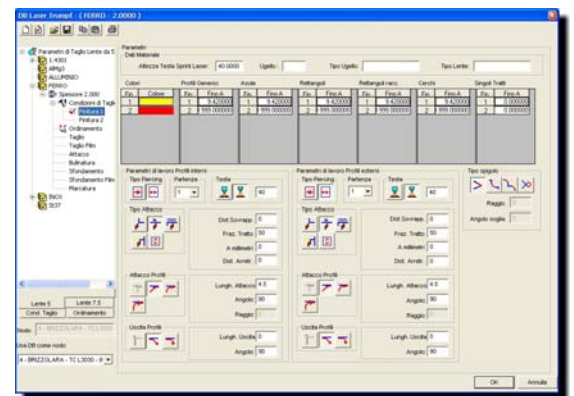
DB Laser Trumpf - ( FERRO - 2.0000 )

Parametri di Taglio Lente da 5
1.4301
AlMg3
ALLUMINIO
FERRO
Spessore 2.000
Condizioni di Taglio
Pittura 1
Pittura 2
Ordinamento
Taglio
Taglio Film
Attacco
Bulinatura
Sfondamento
Sfondamento Film
Marcatura
INOX
St37

Lente 5
Lente 7.5
Cond. Taglio
Ordinamento
Nodo
Usa DB come nodo
A - BRZZOLARA - TC L3030 - 8

Parametri
Dati Materiale
Altezza Testa Sprint Laser 40.0000
Ugello
Tipo Ugello
Tipo Lente

Colori
| Fin. | Colore |
|---|---|
| 1 | |
| 2 | |

Profili Generici
| Fin. | Fino A |
|---|---|
| 1 | 9.420000 |
| 2 | 999.000000 |

Asole
| Fin. | Fino A |
|---|---|
| 1 | 9.420000 |
| 2 | 999.000000 |

Rettangoli
| Fin. | Fino A |
|---|---|
| 1 | 9.420000 |
| 2 | 999.000000 |

Rettangoli racc.
| Fin. | Fino A |
|---|---|
| 1 | 9.420000 |
| 2 | 999.000000 |

Cerchi
| Fin. | Fino A |
|---|---|
| 1 | 9.420000 |
| 2 | 999.000000 |

Singoli Tratti
| Fin. | Fino A |
|---|---|
| 1 | 0.000000 |
| 2 | 0.000000 |

Parametri di lavoro Profili interni
Tipo Piercing
Partenza 1
Testa 40
Tipo Attacco
Dist.Sovrapp. 0
Fraz. Tratto 50
A millimetri 0
Dist. Annebr. 0
Attacco Profili
Lungh. Attacco 4.5
Angolo 90
Raggio
Uscita Profili
Lungh. Uscita 0
Angolo 90

Parametri di lavoro Profili esterni
Tipo Piercing
Partenza 1
Testa 40
Tipo Attacco
Dist.Sovrapp. 0
Fraz. Tratto 50
A millimetri 0
Dist. Annebr. 0
Attacco Profili
Lungh. Attacco 4.5
Angolo 90
Raggio
Uscita Profili
Lungh. Uscita 0
Angolo 90

Tipo spigolo
Raggio
Angolo soglia

OK
Annulla